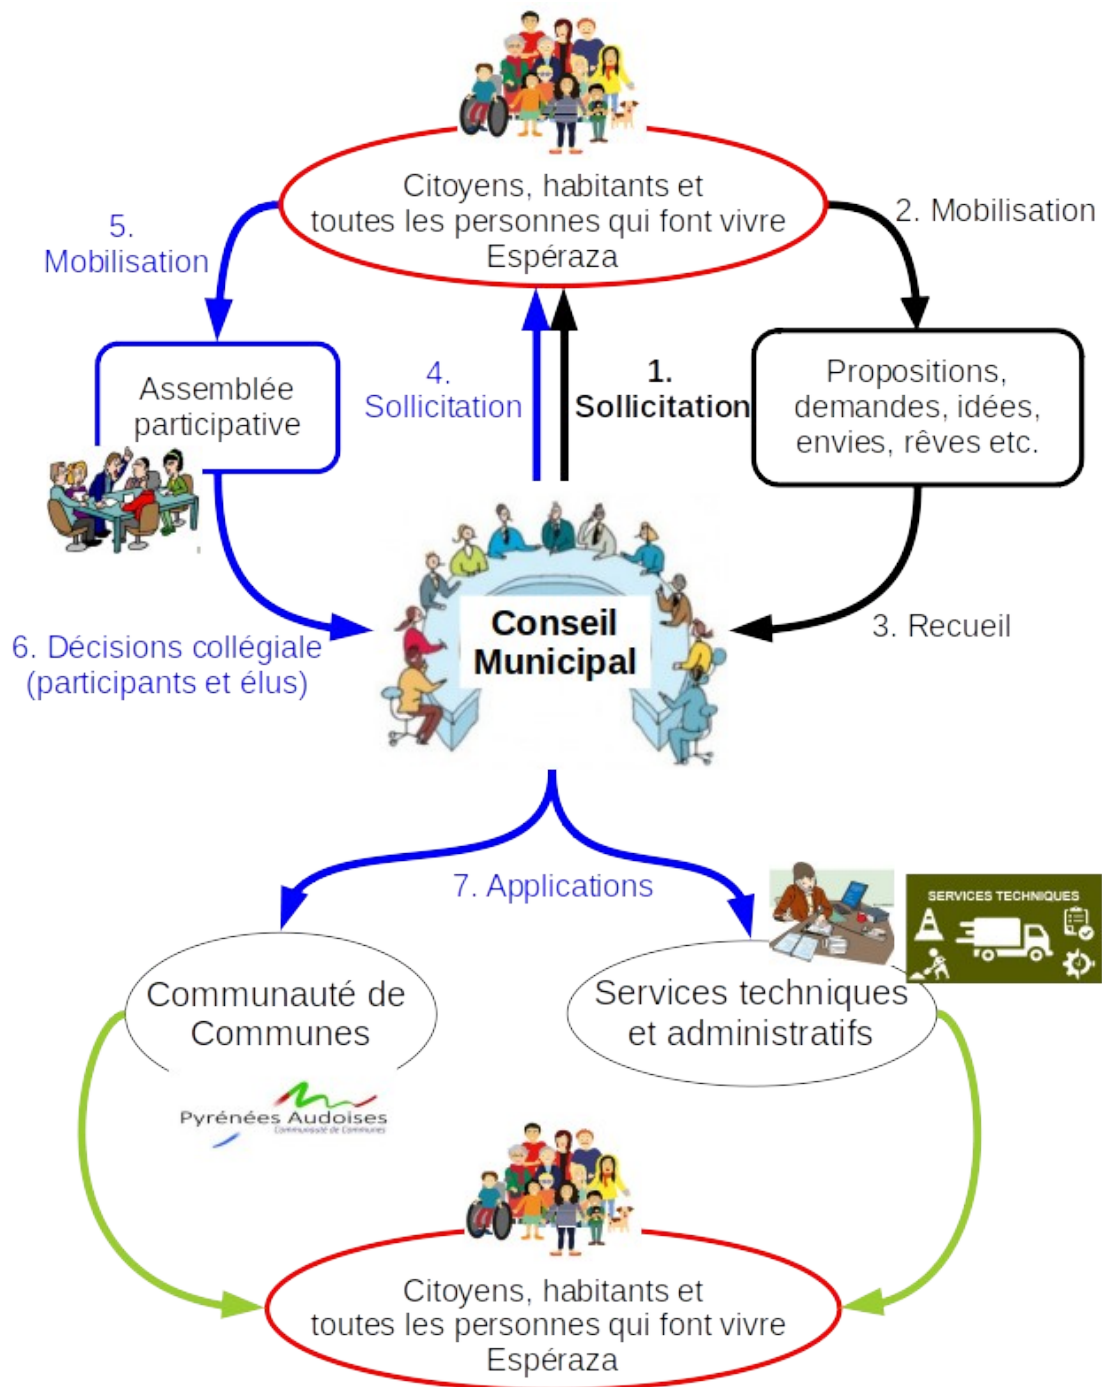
Citoyens, habitants et toutes les personnes qui font vivre Espéraza

5. Mobilisation

2. Mobilisation

Assemblée participative

4. Sollicitation

1. Sollicitation

Propositions, demandes, idées, envies, rêves etc.

Conseil Municipal

6. Décisions collégiale (participants et élus)

3. Recueil

7. Applications

SERVICES TECHNIQUES

Communauté de Communes

Services techniques et administratifs

Pyrénées Audoises
Communauté de Communes

Citoyens, habitants et toutes les personnes qui font vivre Espéraza